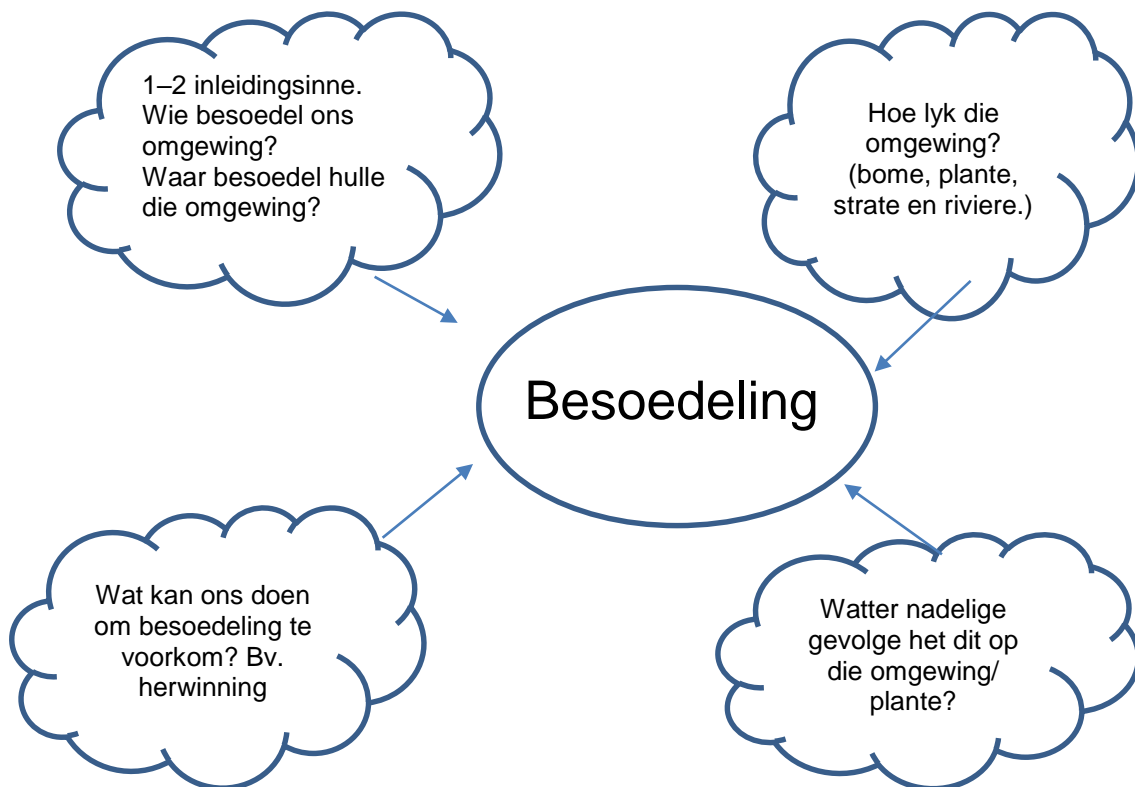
1–2 inleidingsinne. Wie besoedel ons omgewing? Waar besoedel hulle die omgewing?

Hoe lyk die omgewing? (bome, plante, strate en riviere.)

Besoedeling

Wat kan ons doen om besoedeling te voorkom? Bv. herwinning

Watter nadelige gevolge het dit op die omgewing/ plante?